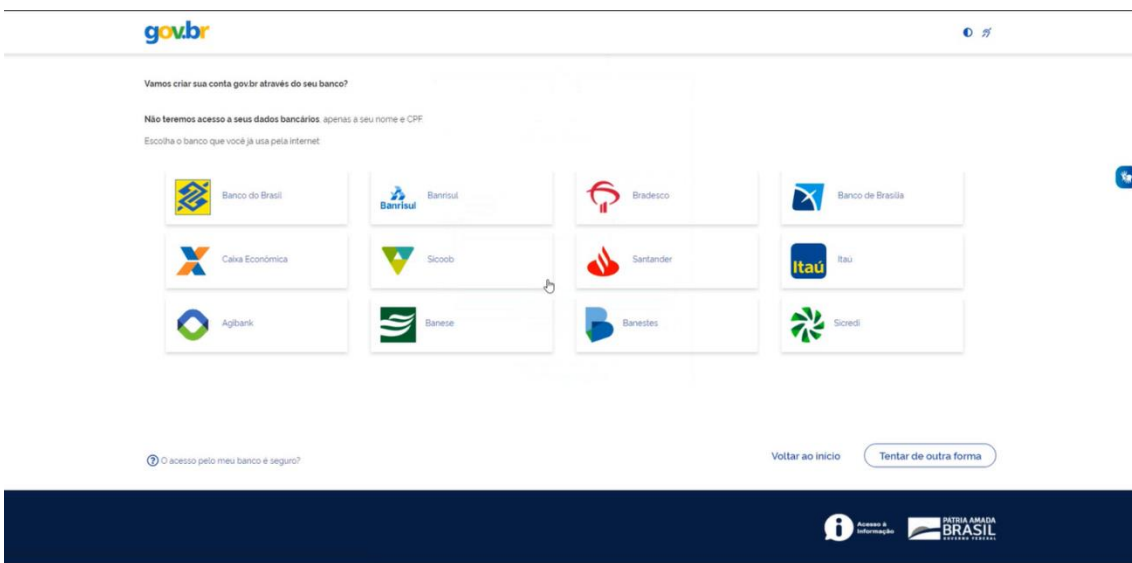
gov.br

Vamos criar sua conta gov.br através do seu banco?

**Não teremos acesso a seus dados bancários**, apenas a seu nome e CPF

Escolha o banco que você já usa pela internet

Banco do Brasil

Banrisul Banrisul

Bradesco

Banco de Brasília

Caixa Econômica

Sicoob

Santander

Itaú Itaú

Agibank

Banese

Banestes

Sicredi

O acesso pelo meu banco é seguro?

Voltar ao início

Tentar de outra forma

Acesso à Informação

PÁTRIA AMADA BRASIL GOVERNO FEDERAL